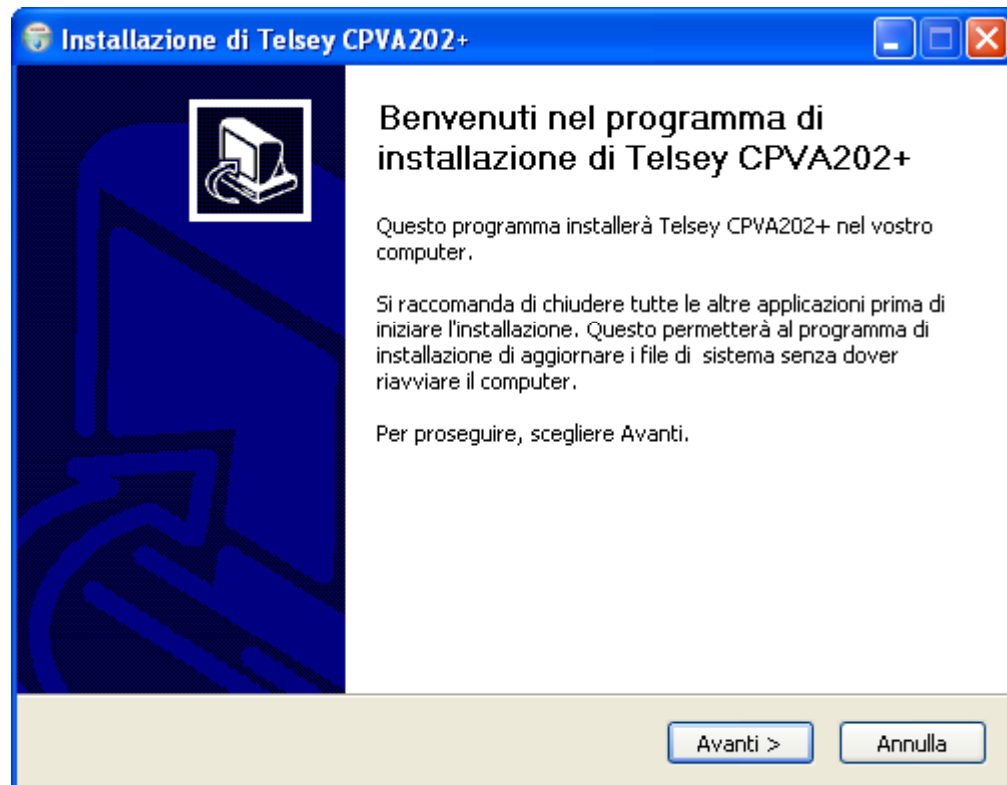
Installazione di Telsey CPVA202+

Benvenuti nel programma di installazione di Telsey CPVA202+

Questo programma installerà Telsey CPVA202+ nel vostro computer.

Si raccomanda di chiudere tutte le altre applicazioni prima di iniziare l'installazione. Questo permetterà al programma di installazione di aggiornare i file di sistema senza dover riavviare il computer.

Per proseguire, scegliere Avanti.

Avanti >

Annulla